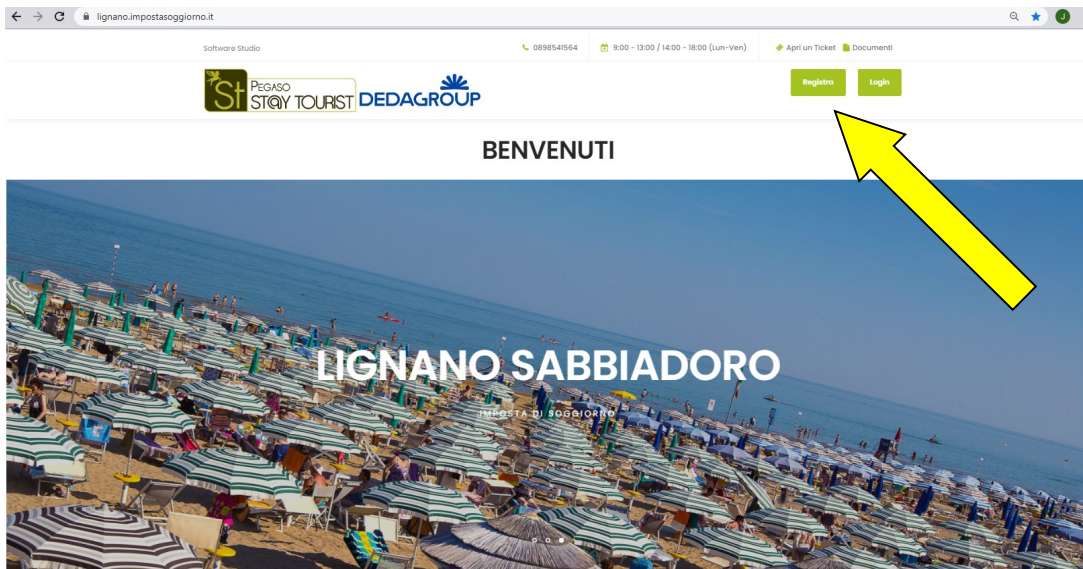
lignano.impostasoggiorno.it

Software Studio

0898541564

9:00 - 13:00 / 14:00 - 18:00 (Lun-Ven)

Apri un Ticket

Documenti

St PEGASO STAY TOURIST

DEDAGROUP

Registra

Login

BENVENUTI

LIGNANO SABBIADORO

IMPOSTA DI SOGGIORNO